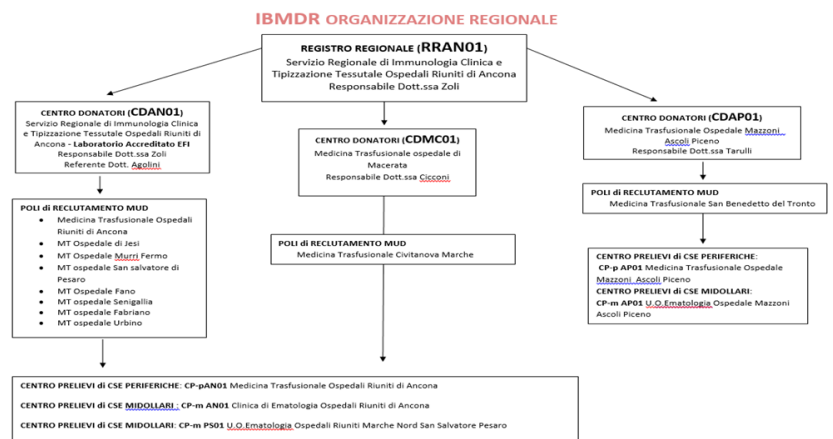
IBMDR ORGANIZZAZIONE REGIONALE

REGISTRO REGIONALE (RRAN01)
Servizio Regionale di Immunologia Clinica e Tipizzazione Tessutale Ospedali Riuniti di Ancona
Responsabile Dott.ssa Zoli

CENTRO DONATORI (CDAN01)
Servizio Regionale di Immunologia Clinica e Tipizzazione Tessutale Ospedali Riuniti di Ancona - Laboratorio Accreditato EFI
Responsabile Dott.ssa Zoli
Referente Dott. Agolini

CENTRO DONATORI (CDMC01)
Medicina Trasfusionale ospedale di Macerata
Responsabile Dott.ssa Cicconi

CENTRO DONATORI (CDAP01)
Medicina Trasfusionale Ospedale Mazzoni Ascoli Piceno
Responsabile Dott.ssa Tarulli

POLI di RECLUTAMENTO MUD
- Medicina Trasfusionale Ospedali Riuniti di Ancona
- MT Ospedale di Jesi
- MT Ospedale Murri Fermo
- MT ospedale San salvatore di Pesaro
- MT Ospedale Fano
- MT ospedale Senigallia
- MT ospedale Fabriano
- MT ospedale Urbino

POLI di RECLUTAMENTO MUD
Medicina Trasfusionale Civitanova Marche

POLI di RECLUTAMENTO MUD
Medicina Trasfusionale San Benedetto del Tronto

CENTRO PRELIEVI di CSE PERIFERICHE:
CP-p AP01 Medicina Trasfusionale Ospedale Mazzoni Ascoli Piceno
CENTRO PRELIEVI di CSE MIDOLLARI:
CP-m AP01 U.O.Ematologia Ospedale Mazzoni Ascoli Piceno

CENTRO PRELIEVI di CSE PERIFERICHE: CP-pAN01 Medicina Trasfusionale Ospedali Riuniti di Ancona
CENTRO PRELIEVI di CSE MIDOLLARI : CP-m AN01 Clinica di Ematologia Ospedali Riuniti di Ancona
CENTRO PRELIEVI di CSE MIDOLLARI: CP-m PS01 U.O.Ematologia Ospedali Riuniti Marche Nord San Salvatore Pesaro